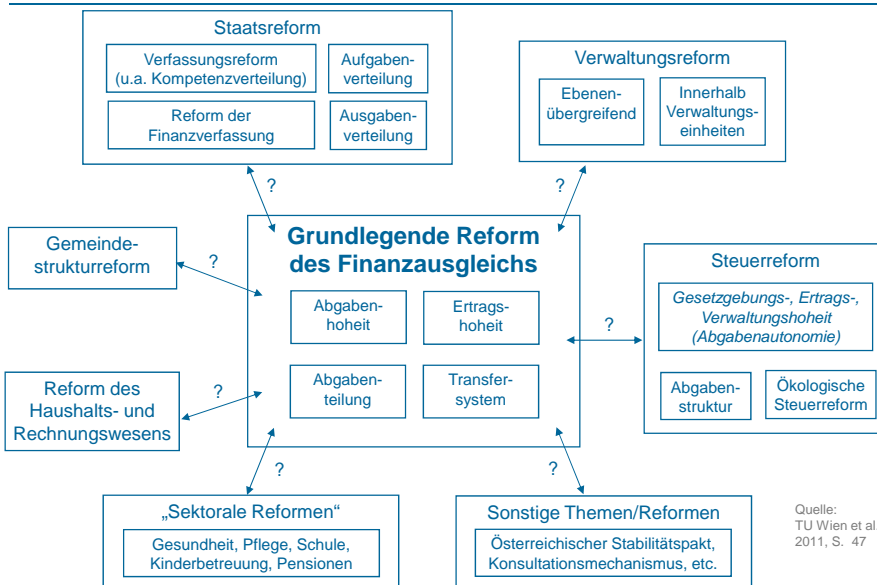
Staatsreform

Verfassungsreform (u.a. Kompetenzverteilung)

Aufgabenverteilung

Reform der Finanzverfassung

Ausgabenverteilung

Verwaltungsreform

Ebenenübergreifend

Innerhalb Verwaltungseinheiten

?

?

Gemeindestrukturreform

?

Grundlegende Reform des Finanzausgleichs

Abgabenhoheit

Ertragshoheit

Abgabenteilung

Transfersystem

Steuerreform

Gesetzgebungs-, Ertrags-, Verwaltungshoheit (Abgabenautonomie)

?

Abgabenstruktur

Ökologische Steuerreform

Reform des Haushalts- und Rechnungswesens

?

?

?

„Sektorale Reformen“

Gesundheit, Pflege, Schule, Kinderbetreuung, Pensionen

Sonstige Themen/Reformen

Österreichischer Stabilitätspakt, Konsultationsmechanismus, etc.

Quelle: TU Wien et al. 2011, S. 47